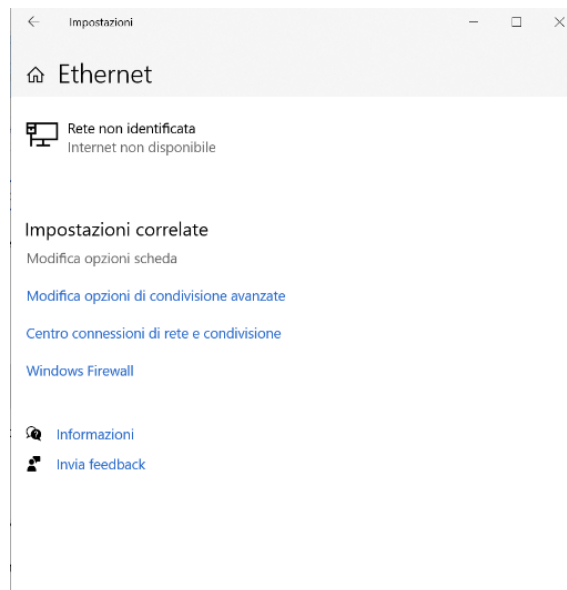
← Impostazioni

Ethernet

Rete non identificata
Internet non disponibile

Impostazioni correlate

Modifica opzioni scheda

Modifica opzioni di condivisione avanzate

Centro connessioni di rete e condivisione

Windows Firewall

Informazioni

Invia feedback